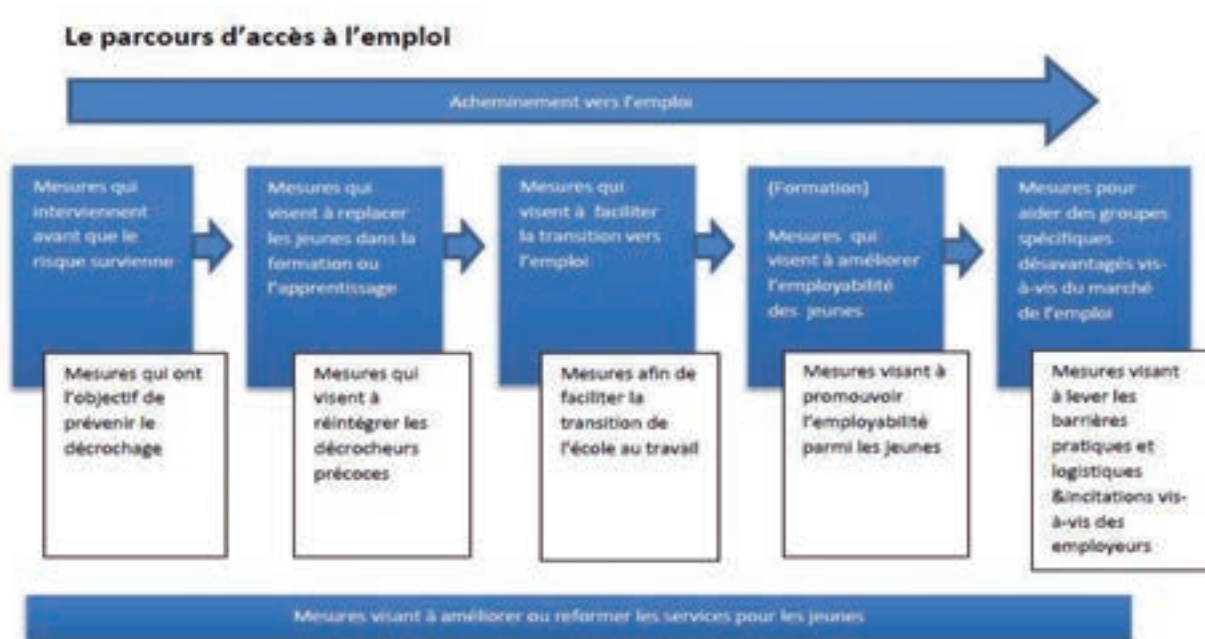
Le parcours d'accès à l'emploi

Acheminement vers l'emploi

Mesures qui interviennent avant que le risque survienne

Mesures qui ont l'objectif de prévenir le décrochage

Mesures qui visent à replacer les jeunes dans la formation ou l'apprentissage

Mesures qui visent à réintégrer les décrocheurs précoces

Mesures qui visent à faciliter la transition vers l'emploi

Mesures afin de faciliter la transition de l'école au travail

(Formation)

Mesures qui visent à améliorer l'employabilité des jeunes

Mesures visant à promouvoir l'employabilité parmi les jeunes

Mesures pour aider des groupes spécifiques désavantagés vis-à-vis du marché de l'emploi

Mesures visant à lever les barrières pratiques et logistiques &incitations vis-à-vis des employeurs

Mesures visant à améliorer ou reformer les services pour les jeunes